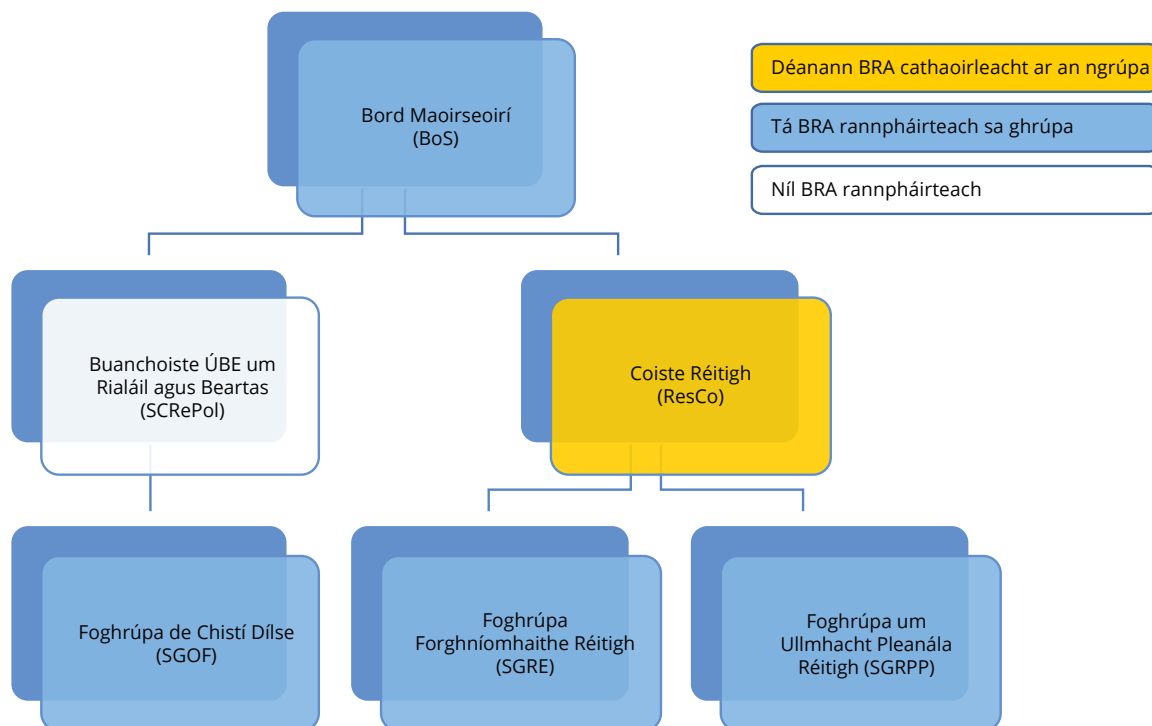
Bord Maoirseoirí
(BoS)

Déanann BRA cathaoirleacht ar an ngrúpa

Tá BRA rannpháirteach sa ghrúpa

Níl BRA rannpháirteach

Buanchoiste ÚBE um Rialáil agus Beartas
(SCRePol)

Coiste Réitigh
(ResCo)

Foghrúpa de Chistí Dílse
(SGOF)

Foghrúpa Forghníomhaithe Réitigh
(SGRE)

Foghrúpa um Ullmhacht Pleanála Réitigh (SGRPP)